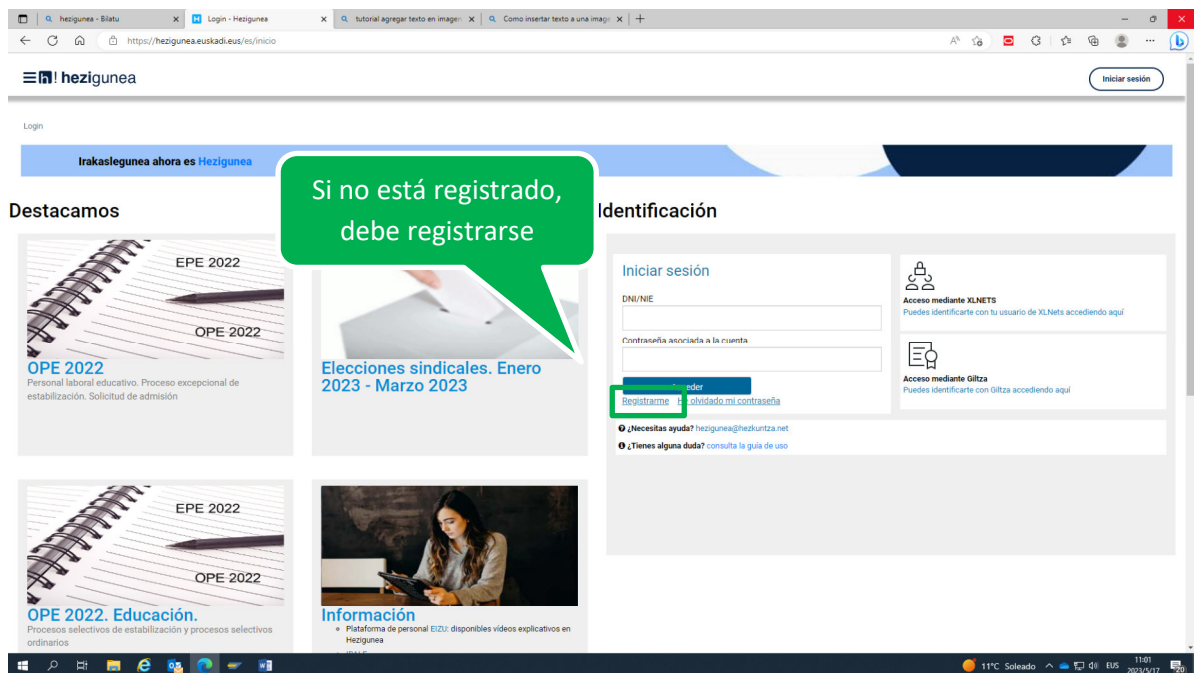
hezigunea - Bilatu
Login - Hezigunea
tutorial agregar texto en imagen
Como insertar texto a una image

https://hezigunea.euskadi.eus/es/inicio

hezigunea

Iniciar sesión

Login

Irakaslegunea ahora es Hezigunea

Si no está registrado, debe registrarse

Destacamos

EPE 2022
OPE 2022
OPE 2022
Personal laboral educativo. Proceso excepcional de estabilización. Solicitud de admisión

Elecciones sindicales. Enero 2023 - Marzo 2023

EPE 2022
OPE 2022
OPE 2022. Educación.
Procesos selectivos de estabilización y procesos selectivos ordinarios

Información
Plataforma de personal EIZU: disponibles vídeos explicativos en Hezigunea

Identificación

Iniciar sesión
DNI/NIE
Contraseña asociada a la cuenta
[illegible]eder
Registrarme
H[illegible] olvidado mi contraseña

Acceso mediante XLNETS
Puedes identificarte con tu usuario de XLNets accediendo aquí

Acceso mediante Giltza
Puedes identificarte con Giltza accediendo aquí

¿Necesitas ayuda? hezigunea@hezkuntza.net
¿Tienes alguna duda? consulta la guía de uso

11°C Soleado EUS 11:01 2023/5/17 20